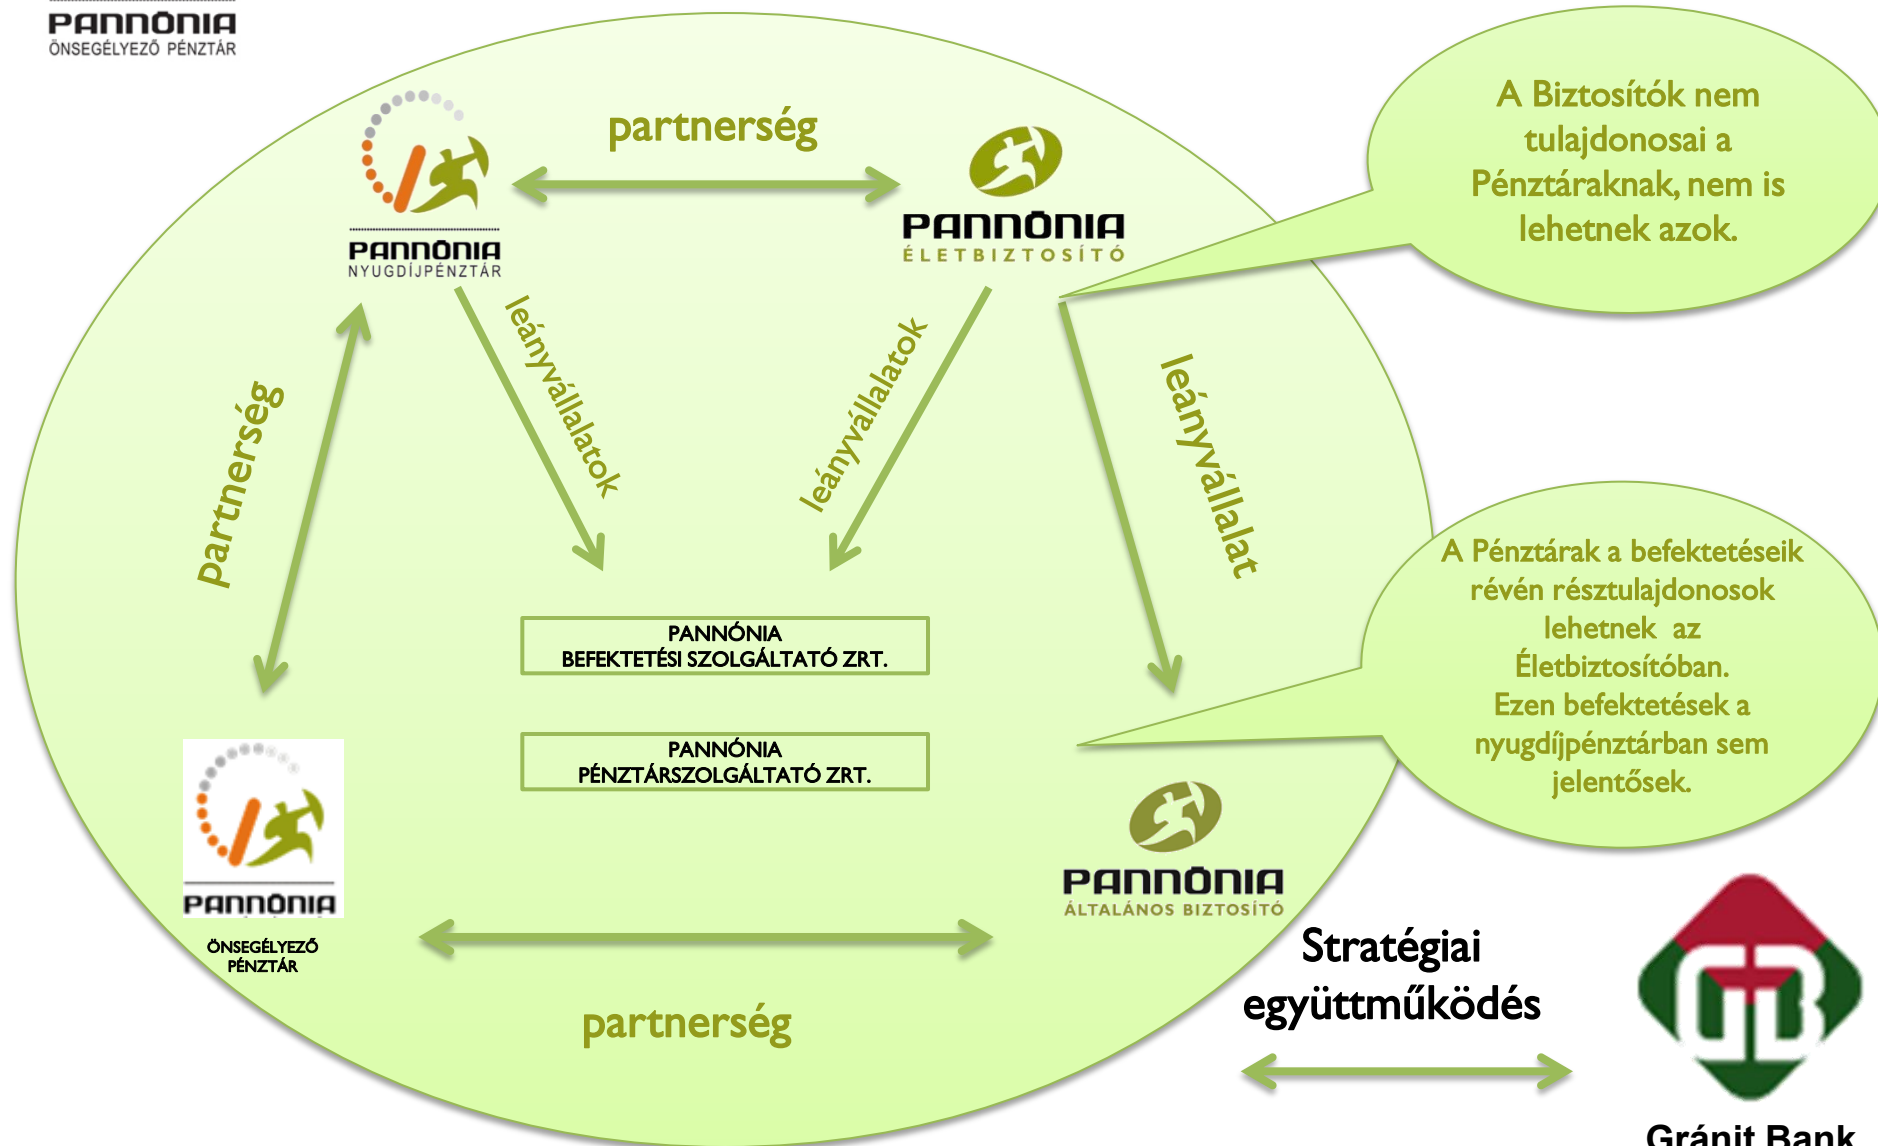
PANNÓNIA
ÖNSEGÉLYEZŐ PÉNZTÁR

partnerség

PANNÓNIA
NYUGDÍJPÉNZTÁR

PANNÓNIA
ÉLETBIZTOSÍTÓ

A Biztosítók nem tulajdonosai a Pénztáraknak, nem is lehetnek azok.

leányvállalatok

leányvállalatok

leányvállalat

partnerség

PANNÓNIA
BEFEKTETÉSI SZOLGÁLTATÓ ZRT.

PANNÓNIA
PÉNZTÁRSZOLGÁLTATÓ ZRT.

A Pénztárak a befektetéseik révén résztulajdonosok lehetnek az Életbiztosítóban. Ezen befektetések a nyugdíjpénztárban sem jelentősek.

PANNÓNIA
ÖNSEGÉLYEZŐ PÉNZTÁR

PANNÓNIA
ÁLTALÁNOS BIZTOSÍTÓ

partnerség

Stratégiai együttműködés

Gránit Bank